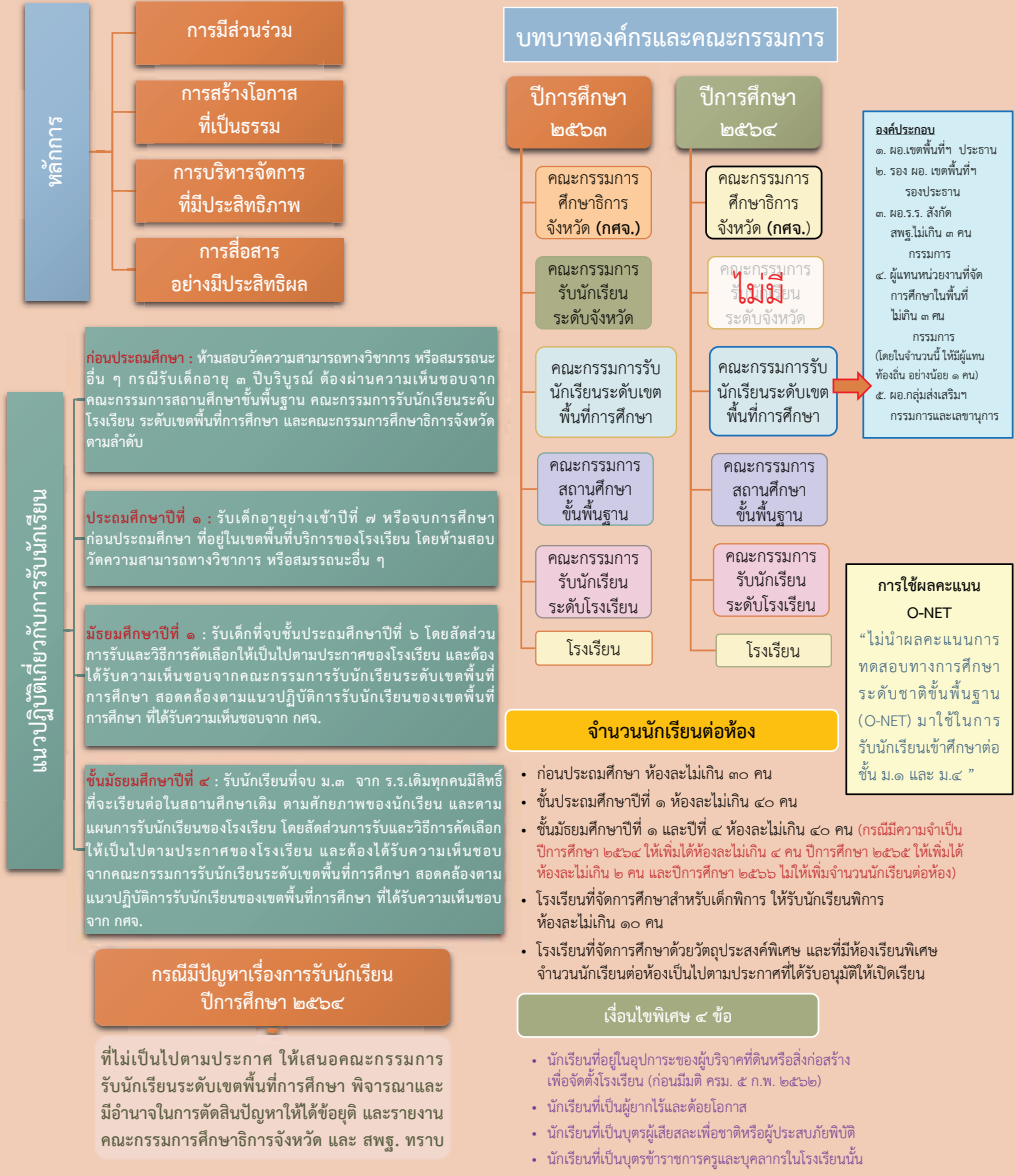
หลักการ

การมีส่วนร่วม

การสร้างโอกาสที่เป็นธรรม

การบริหารจัดการที่มีประสิทธิภาพ

การสื่อสารอย่างมีประสิทธิผล

บทบาทองค์กรและคณะกรรมการ

ปีการศึกษา ๒๕๖๓

คณะกรรมการศึกษาธิการจังหวัด (กศจ.)

คณะกรรมการรับนักเรียนระดับจังหวัด

คณะกรรมการรับนักเรียนระดับเขตพื้นที่การศึกษา

คณะกรรมการสถานศึกษาขั้นพื้นฐาน

คณะกรรมการรับนักเรียนระดับโรงเรียน

โรงเรียน

ปีการศึกษา ๒๕๖๔

คณะกรรมการศึกษาธิการจังหวัด (กศจ.)

ไม่มี
คณะกรรมการรับนักเรียนระดับจังหวัด

คณะกรรมการรับนักเรียนระดับเขตพื้นที่การศึกษา

คณะกรรมการสถานศึกษาขั้นพื้นฐาน

คณะกรรมการรับนักเรียนระดับโรงเรียน

โรงเรียน

องค์ประกอบ
๑. ผอ.เขตพื้นที่ฯ ประธาน
๒. รอง ผอ. เขตพื้นที่ฯ รองประธาน
๓. ผอ.ร.ร. สังกัด สพฐ.ไม่เกิน ๓ คน กรรมการ
๔. ผู้แทนหน่วยงานที่จัดการศึกษาในพื้นที่ ไม่เกิน ๓ คน กรรมการ
(โดยในจำนวนนี้ ให้มีผู้แทนท้องถิ่น อย่างน้อย ๑ คน)
๕. ผอ.กลุ่มส่งเสริมฯ กรรมการและเลขานุการ

แนวปฏิบัติเกี่ยวกับการรับนักเรียน

ก่อนประถมศึกษา : ห้ามสอบวัดความสามารถทางวิชาการ หรือสมรรถนะอื่น ๆ กรณีรับเด็กอายุ ๓ ปีบริบูรณ์ ต้องผ่านความเห็นชอบจากคณะกรรมการสถานศึกษาขั้นพื้นฐาน คณะกรรมการรับนักเรียนระดับโรงเรียน ระดับเขตพื้นที่การศึกษา และคณะกรรมการศึกษาธิการจังหวัด ตามลำดับ

ประถมศึกษาปีที่ ๑ : รับเด็กอายุย่างเข้าปีที่ ๗ หรือจบการศึกษาก่อนประถมศึกษา ที่อยู่ในเขตพื้นที่บริการของโรงเรียน โดยห้ามสอบวัดความสามารถทางวิชาการ หรือสมรรถนะอื่น ๆ

มัธยมศึกษาปีที่ ๑ : รับเด็กที่จบชั้นประถมศึกษาปีที่ ๖ โดยสัดส่วนการรับและวิธีการคัดเลือกให้เป็นไปตามประกาศของโรงเรียน และต้องได้รับความเห็นชอบจากคณะกรรมการรับนักเรียนระดับเขตพื้นที่การศึกษา สอดคล้องตามแนวปฏิบัติการรับนักเรียนของเขตพื้นที่การศึกษา ที่ได้รับความเห็นชอบจาก กศจ.

ชั้นมัธยมศึกษาปีที่ ๔ : รับนักเรียนที่จบ ม.๓ จาก ร.ร.เดิมทุกคนมีสิทธิ์ที่จะเรียนต่อในสถานศึกษาเดิม ตามศักยภาพของนักเรียน และตามแผนการรับนักเรียนของโรงเรียน โดยสัดส่วนการรับและวิธีการคัดเลือกให้เป็นไปตามประกาศของโรงเรียน และต้องได้รับความเห็นชอบจากคณะกรรมการรับนักเรียนระดับเขตพื้นที่การศึกษา สอดคล้องตามแนวปฏิบัติการรับนักเรียนของเขตพื้นที่การศึกษา ที่ได้รับความเห็นชอบจาก กศจ.

กรณีมีปัญหาเรื่องการรับนักเรียน ปีการศึกษา ๒๕๖๔

ที่ไม่เป็นไปตามประกาศ ให้เสนอคณะกรรมการรับนักเรียนระดับเขตพื้นที่การศึกษา พิจารณาและมีอำนาจในการตัดสินปัญหาให้ได้ข้อยุติ และรายงานคณะกรรมการศึกษาธิการจังหวัด และ สพฐ. ทราบ

การใช้ผลคะแนน O-NET
"ไม่นำผลคะแนนการทดสอบทางการศึกษาระดับชาติขั้นพื้นฐาน (O-NET) มาใช้ในการรับนักเรียนเข้าศึกษาต่อชั้น ม.๑ และ ม.๔ "

จำนวนนักเรียนต่อห้อง

• ก่อนประถมศึกษา ห้องละไม่เกิน ๓๐ คน
• ชั้นประถมศึกษาปีที่ ๑ ห้องละไม่เกิน ๔๐ คน
• ชั้นมัธยมศึกษาปีที่ ๑ และปีที่ ๔ ห้องละไม่เกิน ๔๐ คน (กรณีมีความจำเป็น ปีการศึกษา ๒๕๖๔ ให้เพิ่มได้ห้องละไม่เกิน ๔ คน ปีการศึกษา ๒๕๖๕ ให้เพิ่มได้ห้องละไม่เกิน ๒ คน และปีการศึกษา ๒๕๖๖ ไม่ให้เพิ่มจำนวนนักเรียนต่อห้อง)
• โรงเรียนที่จัดการศึกษาสำหรับเด็กพิการ ให้รับนักเรียนพิการห้องละไม่เกิน ๑๐ คน
• โรงเรียนที่จัดการศึกษาด้วยวัตถุประสงค์พิเศษ และที่มีห้องเรียนพิเศษ จำนวนนักเรียนต่อห้องเป็นไปตามประกาศที่ได้รับอนุมัติให้เปิดเรียน

เงื่อนไขพิเศษ ๔ ข้อ

• นักเรียนที่อยู่ในอุปการะของผู้บริจาคที่ดินหรือสิ่งก่อสร้างเพื่อจัดตั้งโรงเรียน (ก่อนมีมติ ครม. ๕ ก.พ. ๒๕๖๒)
• นักเรียนที่เป็นผู้ยากไร้และด้อยโอกาส
• นักเรียนที่เป็นบุตรผู้เสียสละเพื่อชาติหรือผู้ประสบภัยพิบัติ
• นักเรียนที่เป็นบุตรข้าราชการครูและบุคลากรในโรงเรียนนั้น